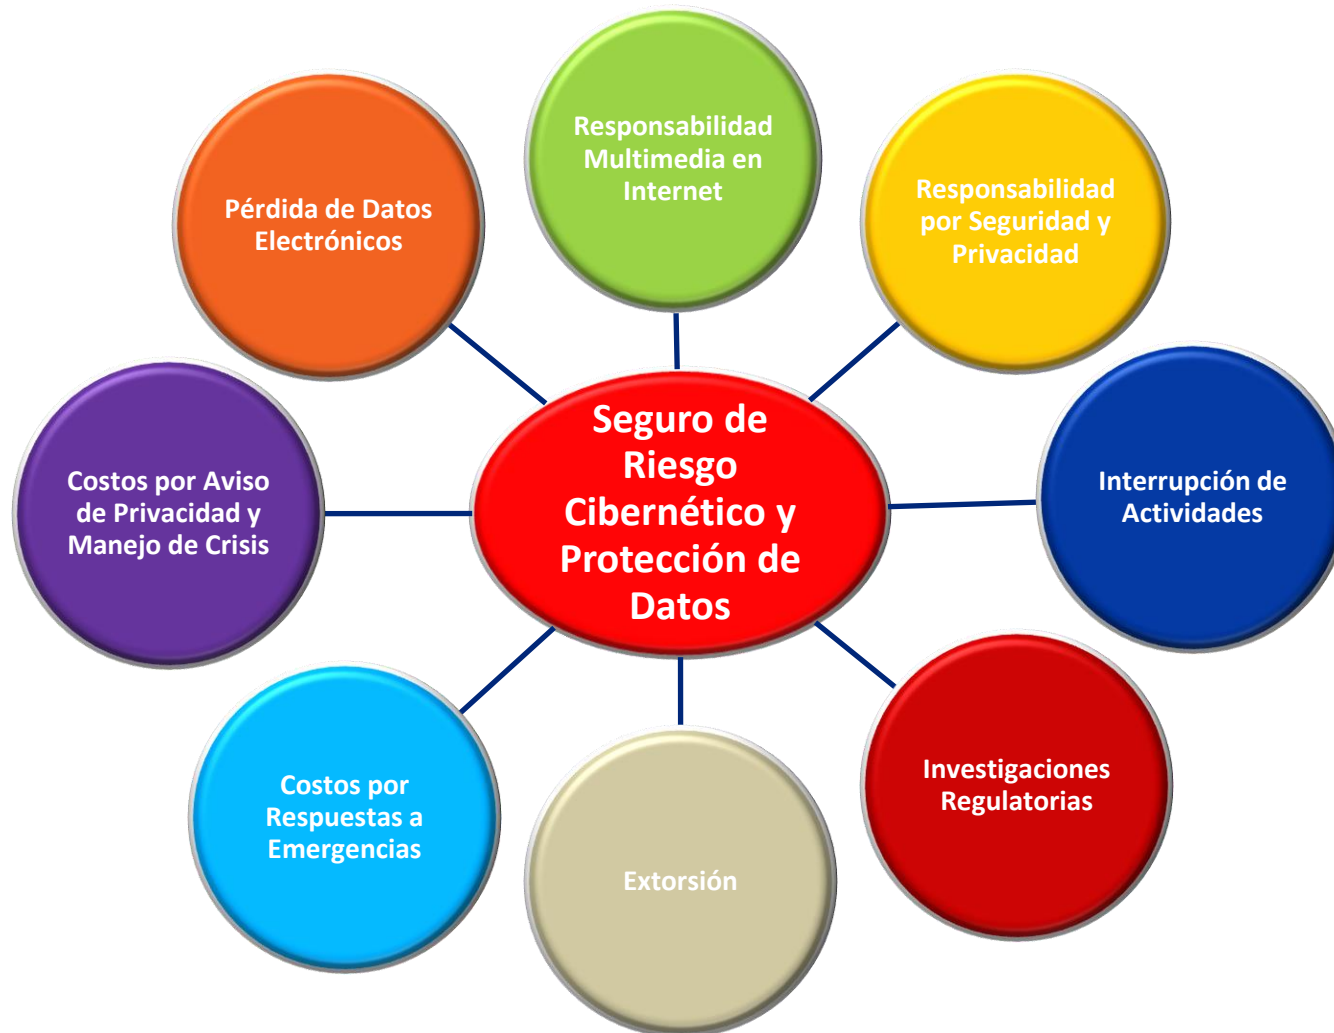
Responsabilidad Multimedia en Internet

Pérdida de Datos Electrónicos

Responsabilidad por Seguridad y Privacidad

Seguro de Riesgo Cibernético y Protección de Datos

Costos por Aviso de Privacidad y Manejo de Crisis

Interrupción de Actividades

Costos por Respuestas a Emergencias

Investigaciones Regulatorias

Extorsión